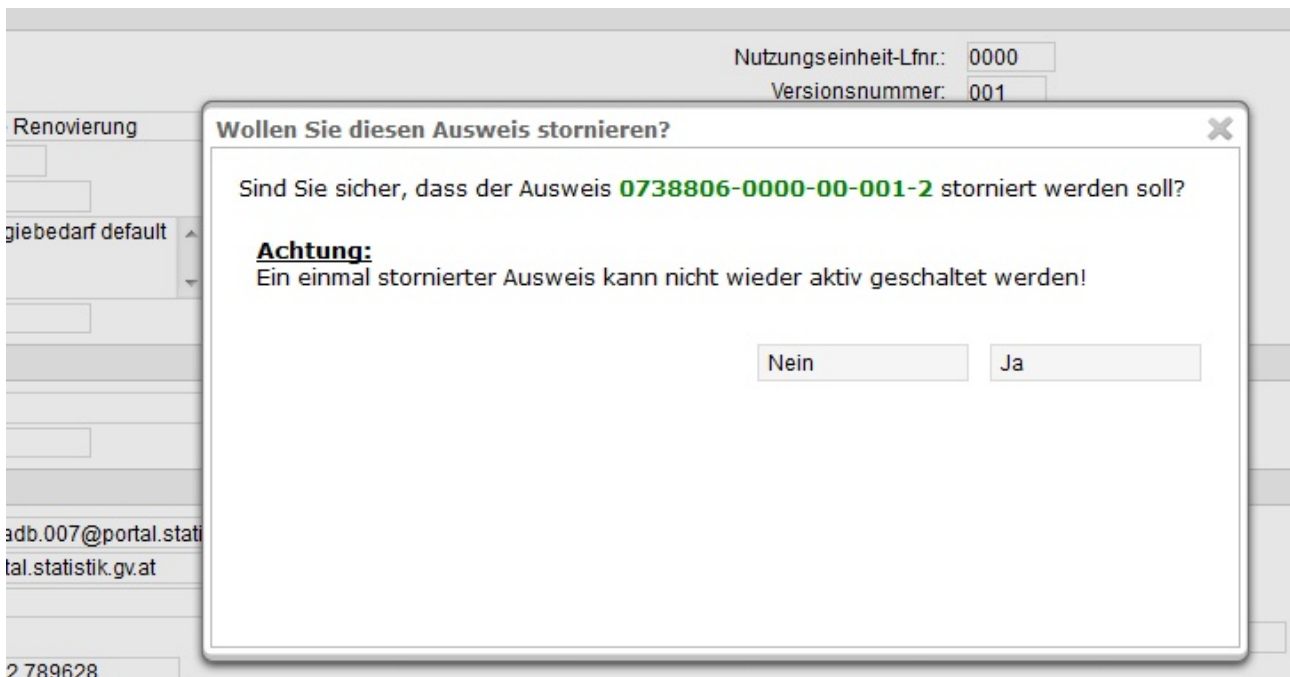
Nutzungseinheit-Lfnr.: 0000
Versionsnummer: 001

Renovierung

giebedarf default

adb.007@portal.stati
tal.statistik.gv.at

2.789628

Wollen Sie diesen Ausweis stornieren?

Sind Sie sicher, dass der Ausweis 0738806-0000-00-001-2 storniert werden soll?

Achtung:
Ein einmal stornierter Ausweis kann nicht wieder aktiv geschaltet werden!

Nein
Ja